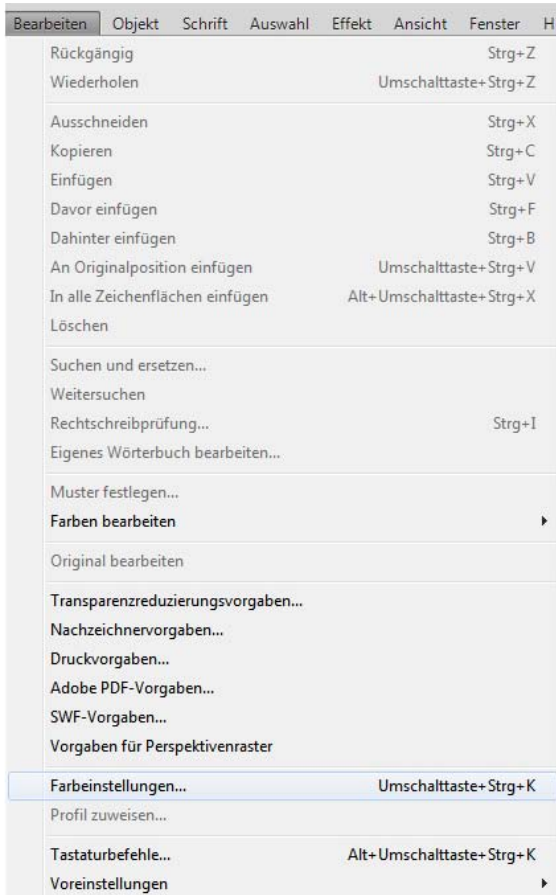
Bearbeiten Objekt Schrift Auswahl Effekt Ansicht Fenster H

Rückgängig Strg+Z
Wiederholen Umschalttaste+Strg+Z

Ausschneiden Strg+X
Kopieren Strg+C
Einfügen Strg+V
Davor einfügen Strg+F
Dahinter einfügen Strg+B
An Originalposition einfügen Umschalttaste+Strg+V
In alle Zeichenflächen einfügen Alt+Umschalttaste+Strg+X
Löschen

Suchen und ersetzen...
Weitersuchen
Rechtschreibprüfung... Strg+I
Eigenes Wörterbuch bearbeiten...

Muster festlegen...
Farben bearbeiten

Original bearbeiten

Transparenzreduzierungsvorgaben...
Nachzeichnervorgaben...
Druckvorgaben...
Adobe PDF-Vorgaben...
SWF-Vorgaben...
Vorgaben für Perspektivenraster

Farbeinstellungen... Umschalttaste+Strg+K
Profil zuweisen...

Tastaturbefehle... Alt+Umschalttaste+Strg+K
Voreinstellungen